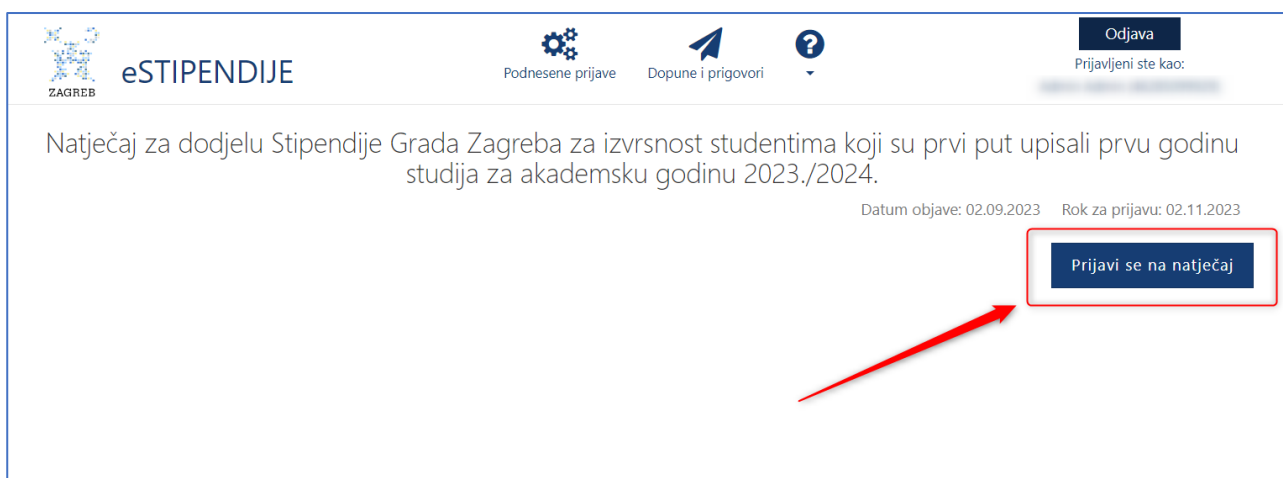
ZAGREB

eSTIPENDIJE

Podnesene prijave

Dopune i prigovori

Odjava

Prijavljeni ste kao:

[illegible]

Natječaj za dodjelu Stipendije Grada Zagreba za izvrsnost studentima koji su prvi put upisali prvu godinu studija za akademsku godinu 2023./2024.

Datum objave: 02.09.2023 Rok za prijavu: 02.11.2023

Prijavi se na natječaj